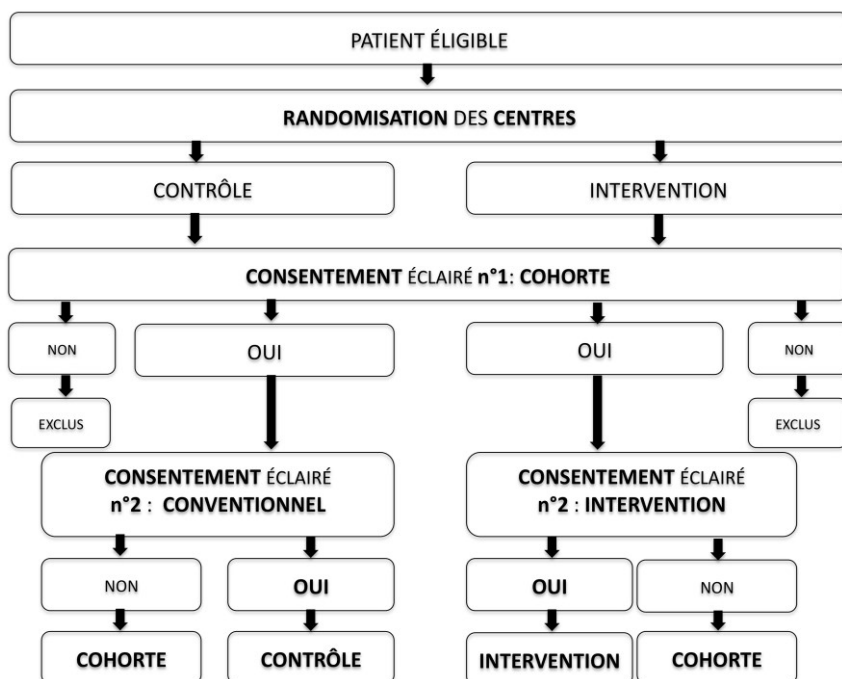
PATIENT ÉLIGIBLE

**RANDOMISATION** DES **CENTRES**

CONTRÔLE

INTERVENTION

**CONSENTEMENT** ÉCLAIRÉ **n°1**: **COHORTE**

NON

OUI

OUI

NON

EXCLUS

EXCLUS

**CONSENTEMENT** ÉCLAIRÉ **n°2** : **CONVENTIONNEL**

**CONSENTEMENT** ÉCLAIRÉ **n°2** : **INTERVENTION**

NON

**OUI**

**OUI**

NON

**COHORTE**

**CONTRÔLE**

**INTERVENTION**

**COHORTE**